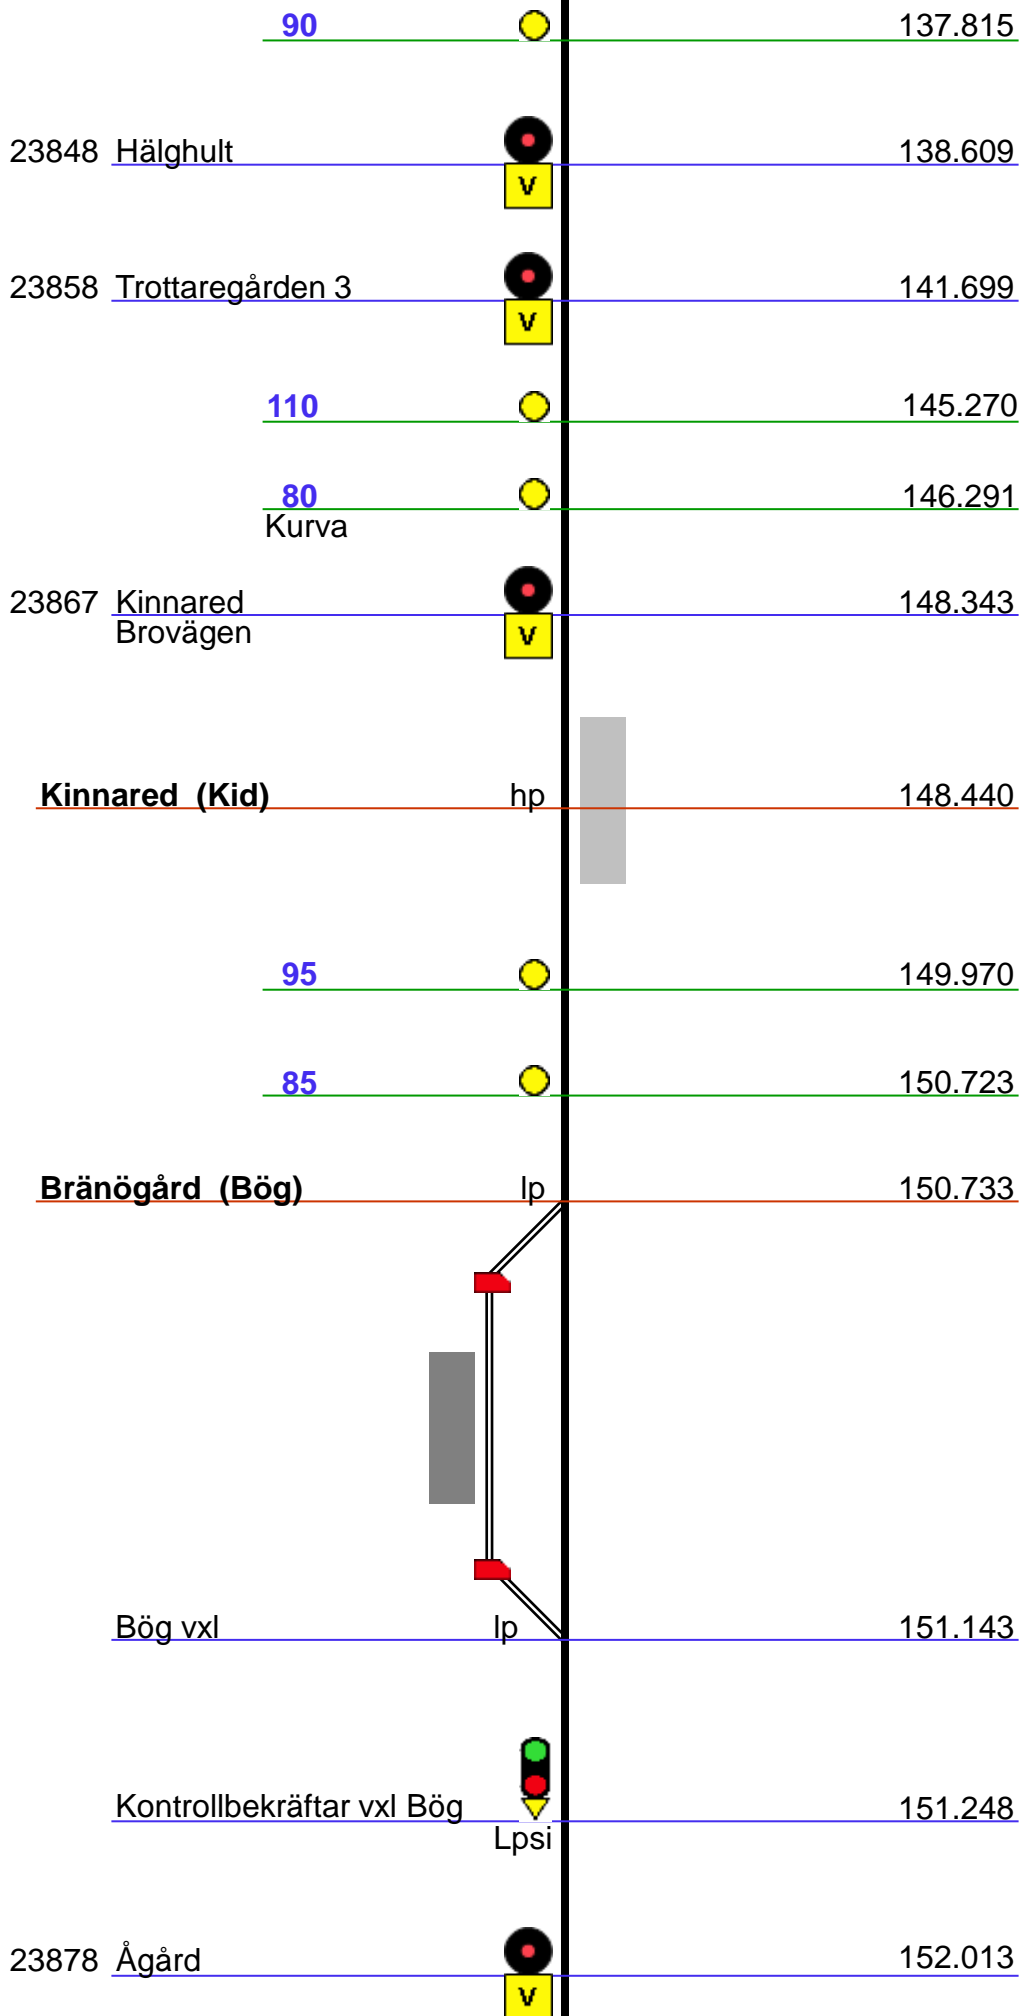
90 137.815

23848 Hälghult V 138.609

23858 Trottaregården 3 V 141.699

110 145.270

80 146.291
Kurva

23867 Kinnared Brovägen V 148.343

Kinnared (Kid) hp 148.440

95 149.970

85 150.723

Bränögård (Bög) lp 150.733

Bög vxl lp 151.143

Kontrollbekräftar vxl Bög 151.248
Lpsi

23878 Ågård V 152.013